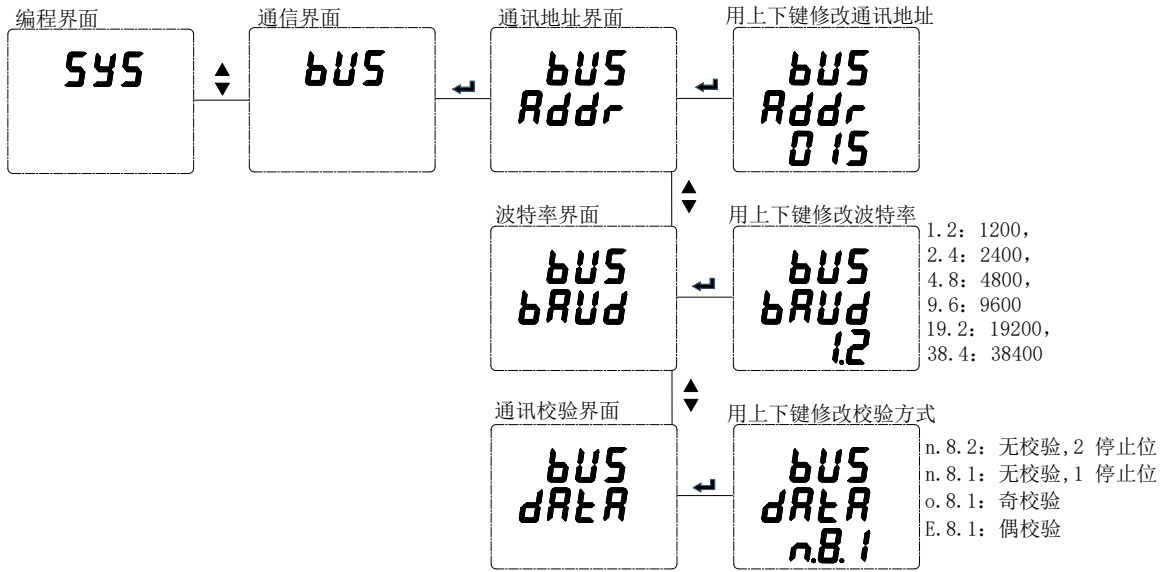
编程界面

SYS

通信界面

bUS

通讯地址界面

bUS
Addr

用上下键修改通讯地址

bUS
Addr
015

波特率界面

bUS
bAUd

用上下键修改波特率

bUS
bAUd
1.2

1.2：1200，
2.4：2400，
4.8：4800，
9.6：9600
19.2：19200，
38.4：38400

通讯校验界面

bUS
dAtA

用上下键修改校验方式

bUS
dAtA
n.8.1

n.8.2：无校验，2 停止位
n.8.1：无校验，1 停止位
o.8.1：奇校验
E.8.1：偶校验